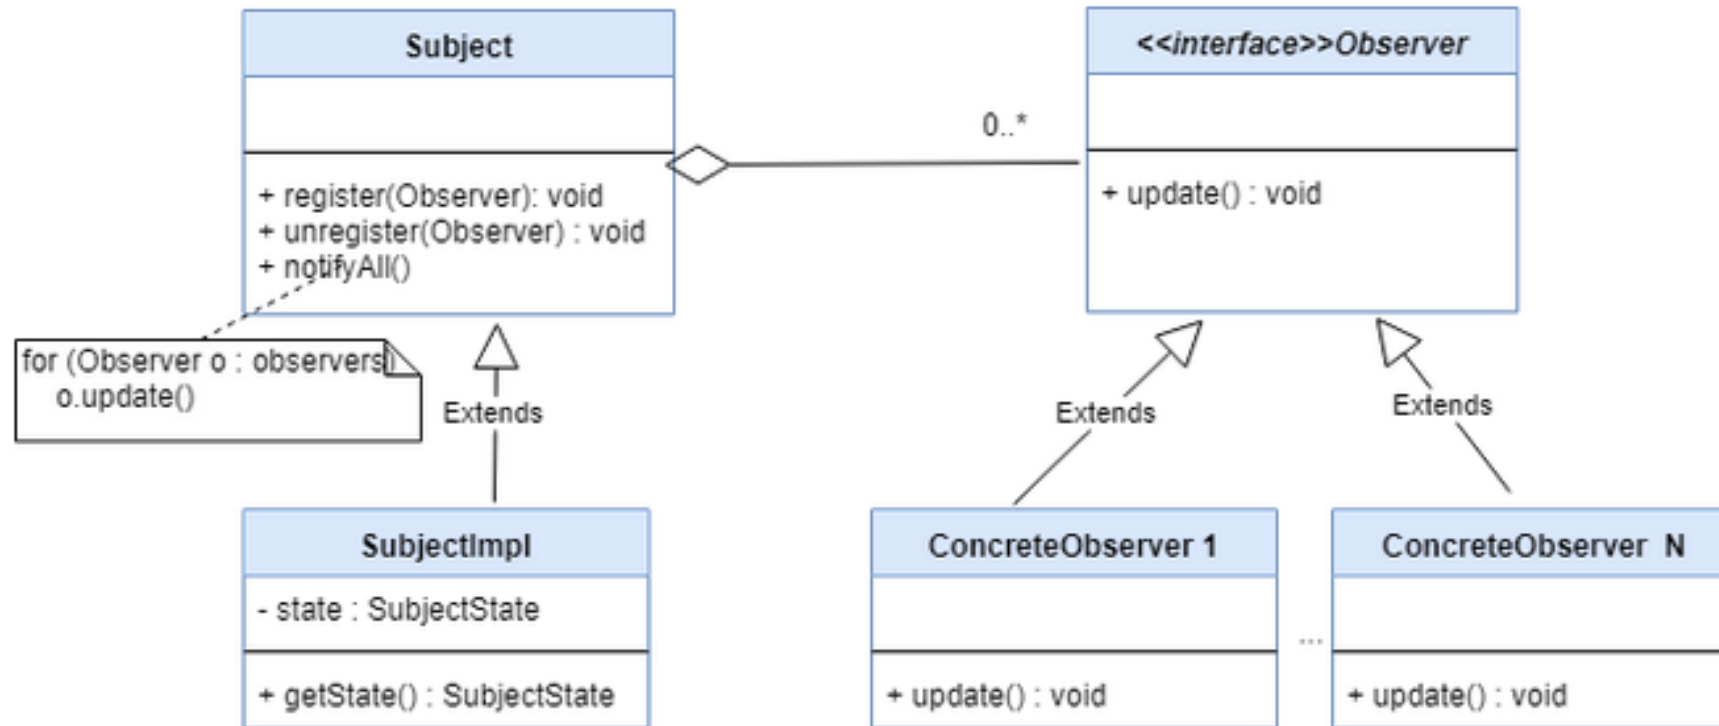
Subject

+ register(Observer): void
+ unregister(Observer) : void
+ notifyAll()

for (Observer o : observers)
o.update()

Extends

SubjectImpl

- state : SubjectState

+ getState() : SubjectState

0..*

<<interface>>Observer

+ update() : void

Extends

Extends

ConcreteObserver 1

+ update() : void

...

ConcreteObserver N

+ update() : void